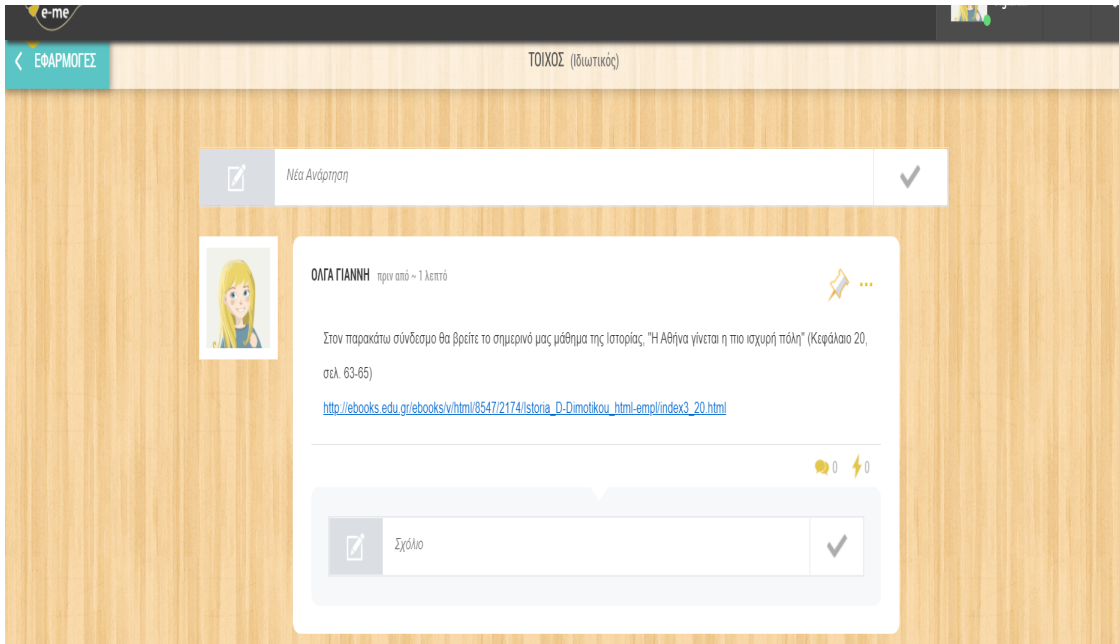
e-me

ΕΦΑΡΜΟΓΕΣ

ΤΟΙΧΟΣ (Ιδιωτικός)

Νέα Ανάρτηση

ΟΛΓΑ ΓΙΑΝΝΗ πριν από ~ 1 λεπτό

Στον παρακάτω σύνδεσμο θα βρείτε το σημερινό μας μάθημα της Ιστορίας, "Η Αθήνα γίνεται η πιο ισχυρή πόλη" (Κεφάλαιο 20, σελ. 63-65)

http://ebooks.edu.gr/ebooks/v/html/8547/2174/Istoria_D-Dimotikou_html-empl/index3_20.html

0 0

Σχόλιο